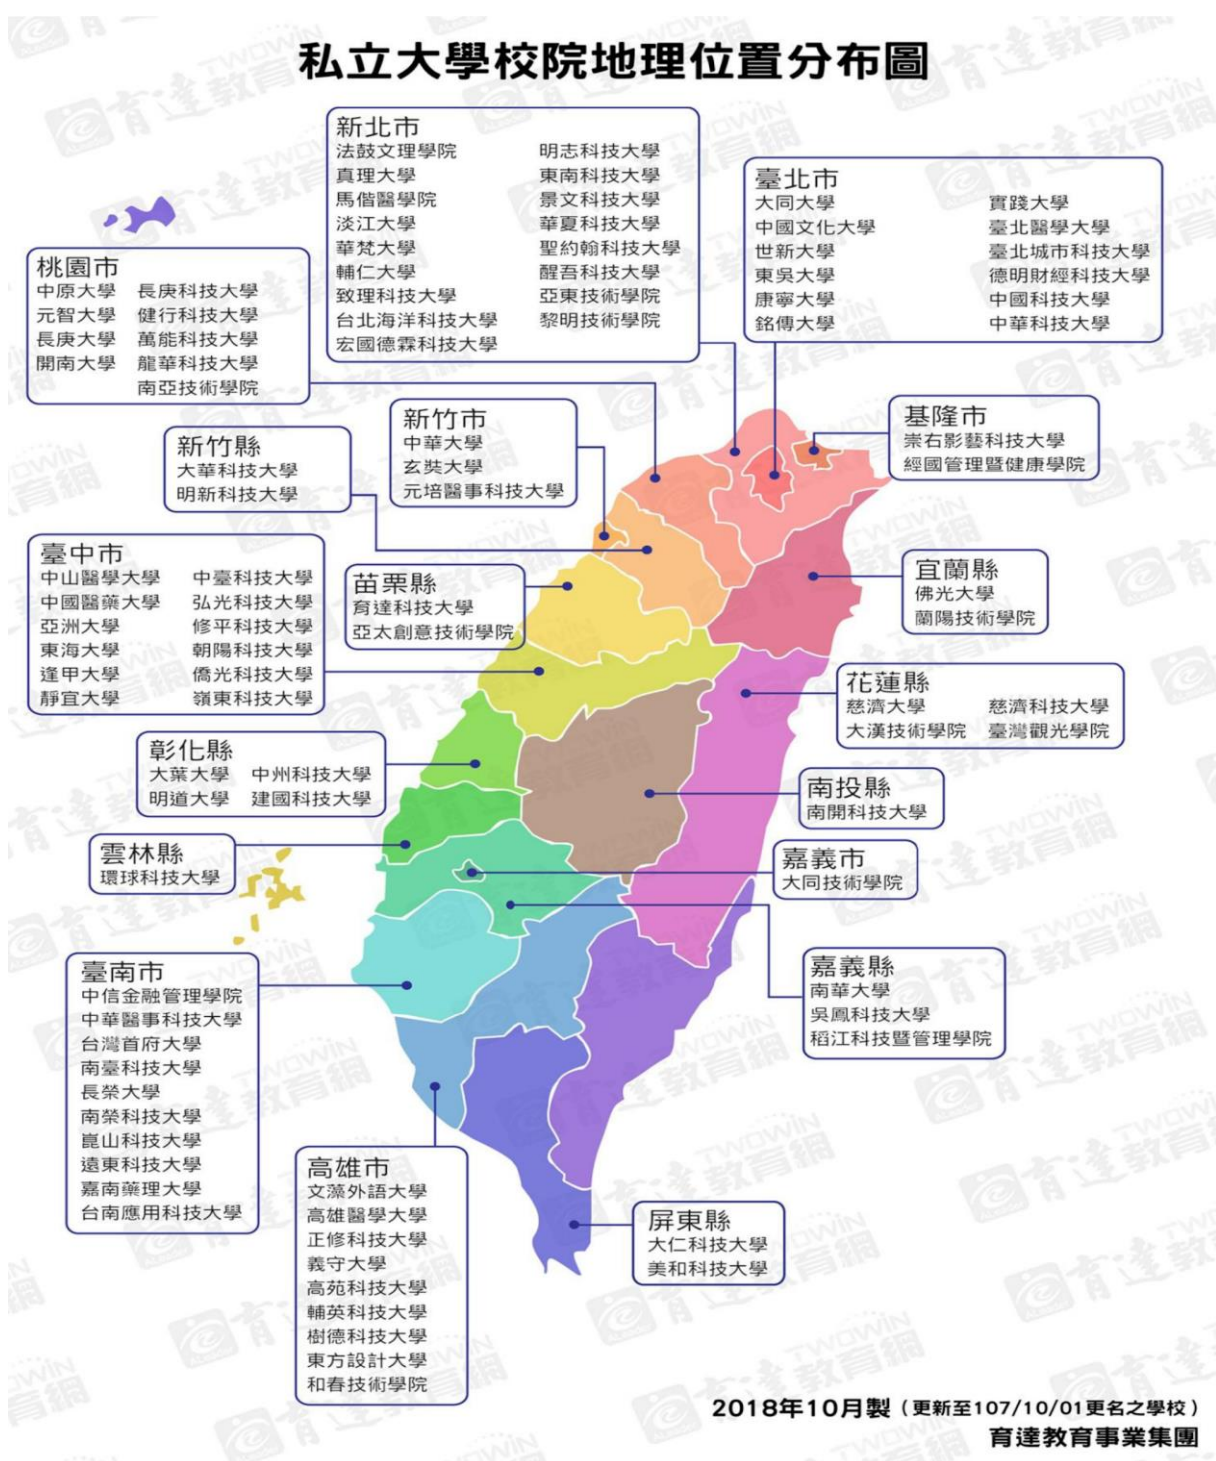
私立大學校院地理位置分布圖

新北市
法鼓文理學院
真理大學
馬偕醫學院
淡江大學
華梵大學
輔仁大學
致理科技大學
台北海洋科技大學
宏國德霖科技大學
明志科技大學
東南科技大學
景文科技大學
華夏科技大學
聖約翰科技大學
醒吾科技大學
亞東技術學院
黎明技術學院

臺北市
大同大學
中國文化大學
世新大學
東吳大學
康寧大學
銘傳大學
實踐大學
臺北醫學大學
臺北城市科技大學
德明財經科技大學
中國科技大學
中華科技大學

桃園市
中原大學
元智大學
長庚大學
開南大學
長庚科技大學
健行科技大學
萬能科技大學
龍華科技大學
南亞技術學院

新竹市
中華大學
玄奘大學
元培醫事科技大學

基隆市
崇右影藝科技大學
經國管理暨健康學院

新竹縣
大華科技大學
明新科技大學

臺中市
中山醫學大學
中國醫藥大學
亞洲大學
東海大學
逢甲大學
靜宜大學
中臺科技大學
弘光科技大學
修平科技大學
朝陽科技大學
僑光科技大學
嶺東科技大學

苗栗縣
育達科技大學
亞太創意技術學院

宜蘭縣
佛光大學
蘭陽技術學院

花蓮縣
慈濟大學
大漢技術學院
慈濟科技大學
臺灣觀光學院

彰化縣
大葉大學
明道大學
中州科技大學
建國科技大學

南投縣
南開科技大學

雲林縣
環球科技大學

嘉義市
大同技術學院

臺南市
中信金融管理學院
中華醫事科技大學
台灣首府大學
南臺科技大學
長榮大學
南榮科技大學
崑山科技大學
遠東科技大學
嘉南藥理大學
台南應用科技大學

嘉義縣
南華大學
吳鳳科技大學
稻江科技暨管理學院

高雄市
文藻外語大學
高雄醫學大學
正修科技大學
義守大學
高苑科技大學
輔英科技大學
樹德科技大學
東方設計大學
和春技術學院

屏東縣
大仁科技大學
美和科技大學

2018年10月製（更新至107/10/01更名之學校）
育達教育事業集團